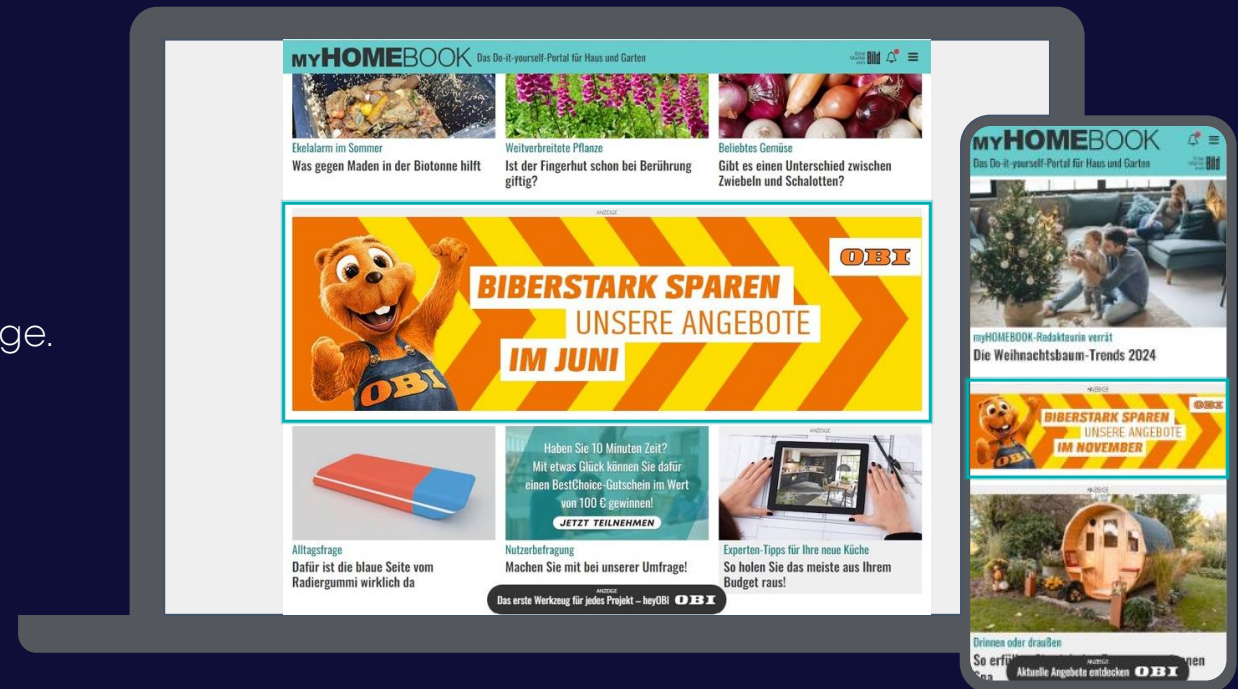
ge.

MYHOMEBOOK Das Do-it-yourself-Portal für Haus und Garten

Eine Marke von Bild

Ekelalarm im Sommer
Was gegen Maden in der Biotonne hilft

Weitverbreitete Pflanze
Ist der Fingerhut schon bei Berührung giftig?

Beliebtes Gemüse
Gibt es einen Unterschied zwischen Zwiebeln und Schalotten?

ANZEIGE

OBI

BIBERSTARK SPAREN
UNSERE ANGEBOTE
IM JUNI

OBI

ANZEIGE

Alltagsfrage
Dafür ist die blaue Seite vom Radiergummi wirklich da

Haben Sie 10 Minuten Zeit? Mit etwas Glück können Sie dafür einen BestChoice-Gutschein im Wert von 100 € gewinnen!
JETZT TEILNEHMEN

Nutzerbefragung
Machen Sie mit bei unserer Umfrage!

Experten-Tipps für Ihre neue Küche
So holen Sie das meiste aus Ihrem Budget raus!

ANZEIGE
Das erste Werkzeug für jedes Projekt – heyOBI OBI

MYHOMEBOOK
Das Do-it-yourself-Portal für Haus und Garten
Eine Marke von Bild

myHOMEBOOK-Redakteurin verrät
Die Weihnachtsbaum-Trends 2024

ANZEIGE

BIBERSTARK SPAREN
UNSERE ANGEBOTE
IM NOVEMBER
OBI

ANZEIGE

Drinnen oder draußen
So erf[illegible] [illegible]nen Spa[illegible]

ANZEIGE
Aktuelle Angebote entdecken OBI